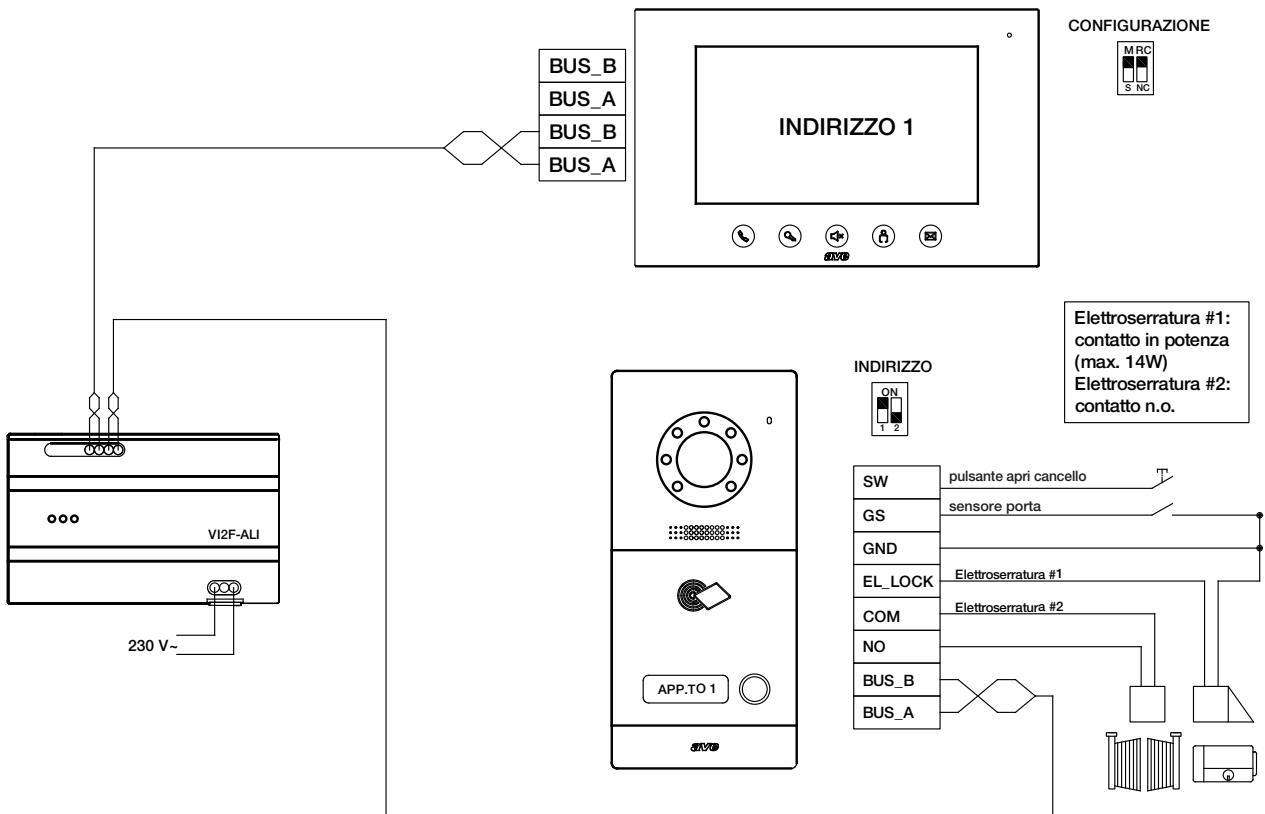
BUS_B
BUS_A
BUS_B
BUS_A

INDIRIZZO 1

ave

CONFIGURAZIONE
M RC
S NC

Elettroserratura #1: contatto in potenza (max. 14W)
Elettroserratura #2: contatto n.o.

INDIRIZZO
ON
1 2

VI2F-ALI

230 V~

APP.TO 1

ave

SW
GS
GND
EL_LOCK
COM
NO
BUS_B
BUS_A

pulsante apri cancello
sensore porta
Elettroserratura #1
Elettroserratura #2